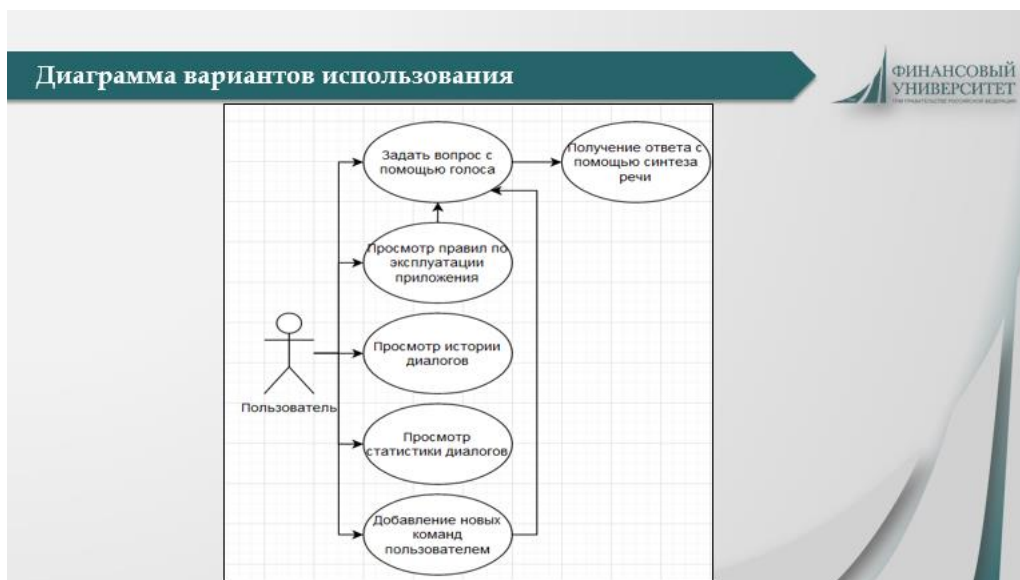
Диаграмма вариантов использования

ФИНАНСОВЫЙ УНИВЕРСИТЕТ
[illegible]

Задать вопрос с помощью голоса

Получение ответа с помощью синтеза речи

Просмотр правил по эксплуатации приложения

Просмотр истории диалогов

Пользователь

Просмотр статистики диалогов

Добавление новых команд пользователем